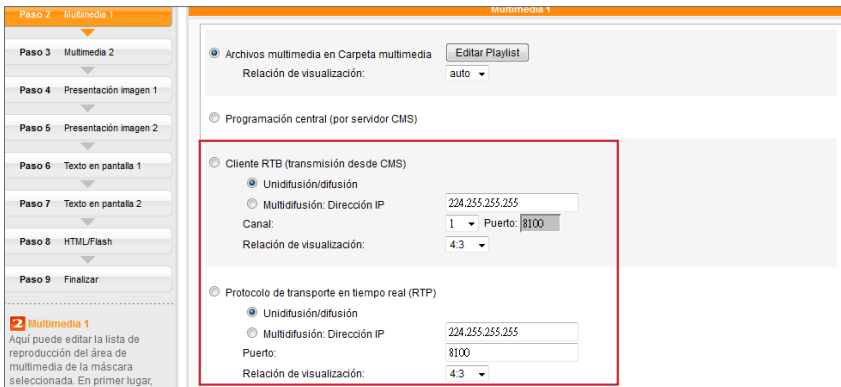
Paso 2 Multimedia 1
Paso 3 Multimedia 2
Paso 4 Presentación imagen 1
Paso 5 Presentación imagen 2
Paso 6 Texto en pantalla 1
Paso 7 Texto en pantalla 2
Paso 8 HTML/Flash
Paso 9 Finalizar

2 Multimedia 1
Aquí puede editar la lista de reproducción del área de multimedia de la máscara seleccionada. En primer lugar,

Multimedia 1

Archivos multimedia en Carpeta multimedia
Editar Playlist
Relación de visualización: auto

Programación central (por servidor CMS)

Cliente RTB (transmisión desde CMS)
Unidifusión/difusión
Multidifusión: Dirección IP 224.255.255.255
Canal: 1 Puerto: 8100
Relación de visualización: 4:3

Protocolo de transporte en tiempo real (RTP)
Unidifusión/difusión
Multidifusión: Dirección IP 224.255.255.255
Puerto: 8100
Relación de visualización: 4:3